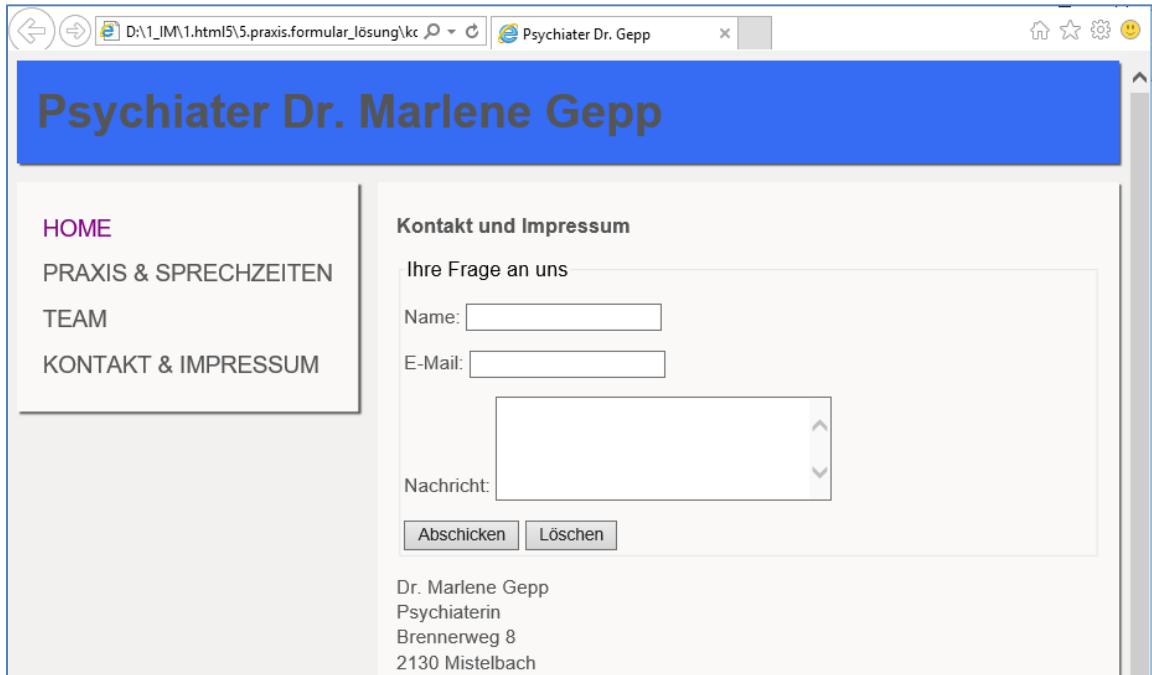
D:\1_IM\1.html5\5.praxis.formular_lösung\kc

Psychiater Dr. Gepp

Psychiater Dr. Marlene Gepp

HOME

PRAXIS & SPRECHZEITEN

TEAM

KONTAKT & IMPRESSUM

Kontakt und Impressum

Ihre Frage an uns

Name:

E-Mail:

Nachricht:

Abschicken Löschen

Dr. Marlene Gepp
Psychiaterin
Brennerweg 8
2130 Mistelbach